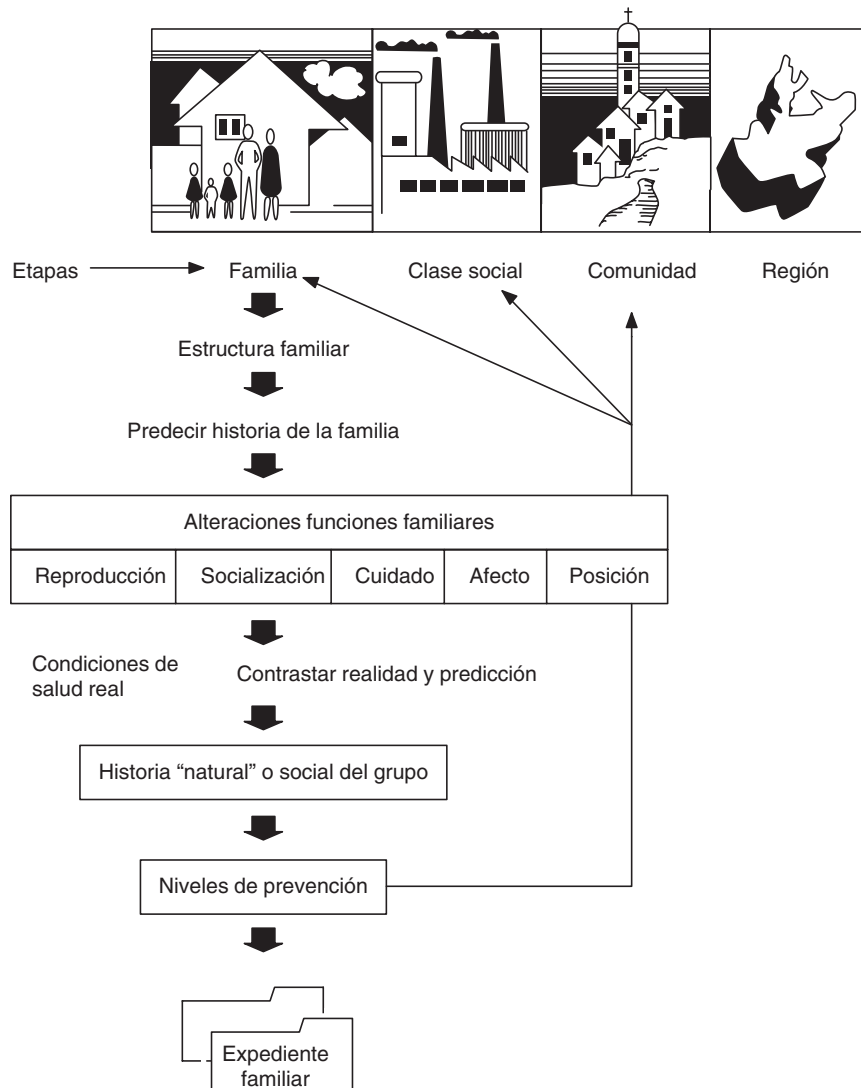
Etapas Familia Clase social Comunidad Región

Estructura familiar

Predecir historia de la familia

| Alteraciones funciones familiares | | | | |
|---|---|---|---|---|
| Reproducción | Socialización | Cuidado | Afecto | Posición |

Condiciones de salud real

Contrastar realidad y predicción

Historia "natural" o social del grupo

Niveles de prevención

Expediente familiar